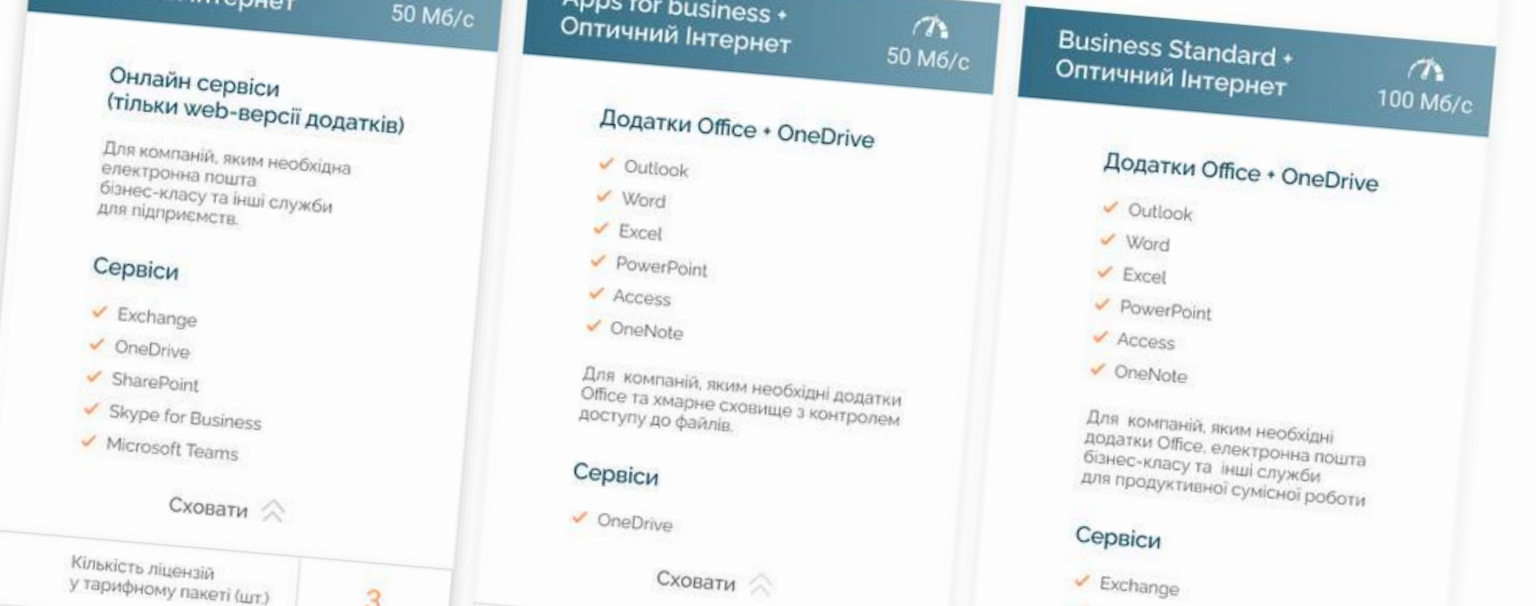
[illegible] Інтернет
50 Мб/с

Онлайн сервіси (тільки web-версії додатків)

Для компаній, яким необхідна електронна пошта бізнес-класу та інші служби для підприємств.

Сервіси

✓ Exchange
✓ OneDrive
✓ SharePoint
✓ Skype for Business
✓ Microsoft Teams

Сховати

Кількість ліцензій у тарифному пакеті (шт.)
3

Apps for business + Оптичний Інтернет
50 Мб/с

Додатки Office + OneDrive

✓ Outlook
✓ Word
✓ Excel
✓ PowerPoint
✓ Access
✓ OneNote

Для компаній, яким необхідні додатки Office та хмарне сховище з контролем доступу до файлів.

Сервіси

✓ OneDrive

Сховати

Business Standard + Оптичний Інтернет
100 Мб/с

Додатки Office + OneDrive

✓ Outlook
✓ Word
✓ Excel
✓ PowerPoint
✓ Access
✓ OneNote

Для компаній, яким необхідні додатки Office, електронна пошта бізнес-класу та інші служби для продуктивної сумісної роботи

Сервіси

✓ Exchange